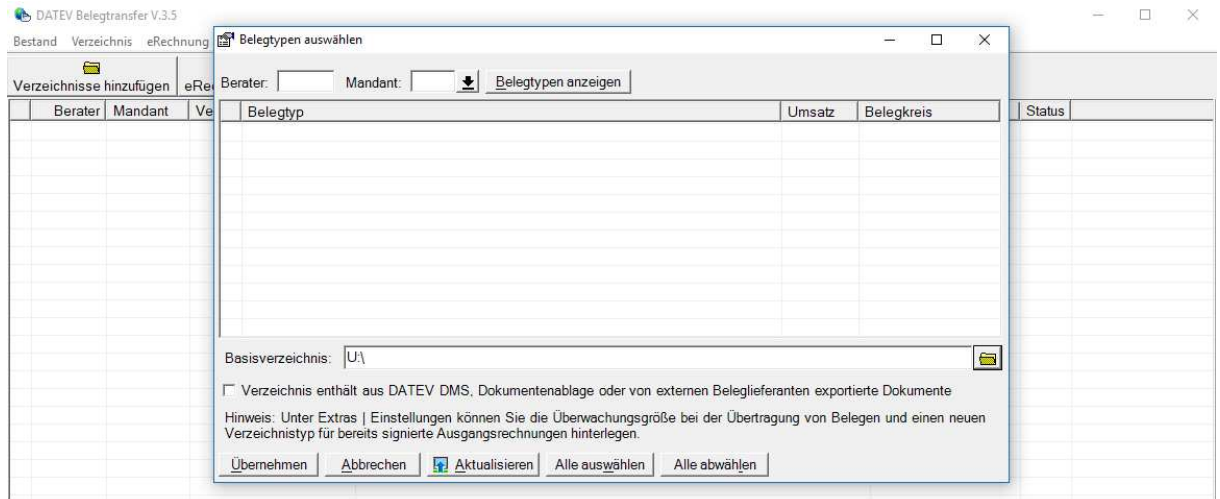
DATEV Belegtransfer V.3.5

Bestand Verzeichnis eRechnung

Verzeichnisse hinzufügen eRe

| Berater | Mandant | Ve |
|---|---|---|

Status

Belegtypen auswählen

Berater: Mandant: Belegtypen anzeigen

| Belegtyp | Umsatz | Belegkreis |
|---|---|---|

Basisverzeichnis: U:\

Verzeichnis enthält aus DATEV DMS, Dokumentenablage oder von externen Beleglieferanten exportierte Dokumente

Hinweis: Unter Extras | Einstellungen können Sie die Überwachungsgröße bei der Übertragung von Belegen und einen neuen Verzeichnistyp für bereits signierte Ausgangsrechnungen hinterlegen.

Übernehmen Abbrechen Aktualisieren Alle auswählen Alle abwählen